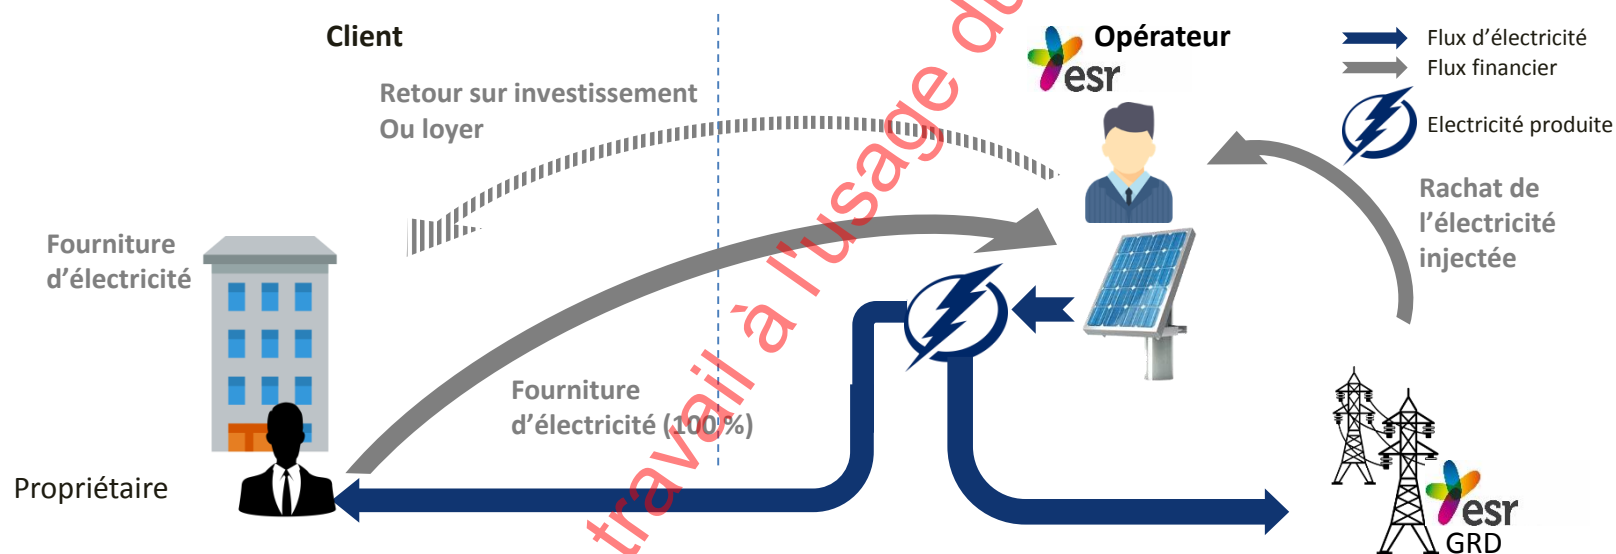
Client

Opérateur esr

Flux d'électricité
Flux financier
Electricité produite

Retour sur investissement
Ou loyer

Rachat de l'électricité injectée

Fourniture d'électricité

Fourniture d'électricité (100 %)

Propriétaire

esr GRD

travail à l'usage du